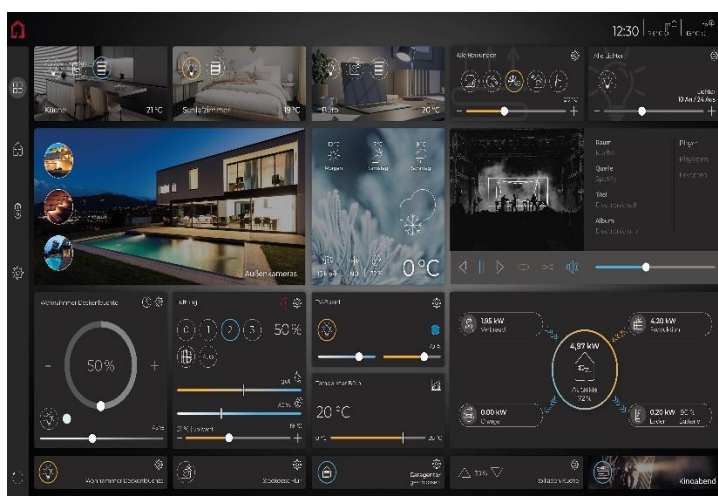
12:30

Küche 21 °C
Schlafzimmer 19 °C
Büro 20 °C
Alle Rollläden
Alle Lichter
Lichter 10 An / 24 Aus

Außenkameras

Morgen
0 °C

Raum
Küche
Quelle
Spotify
Titel
Album
Playlist

Wohnzimmer Deckenleuchte
50%
Lüftung
1 2 3
50%
20 °C
Temperatur
1,95 kW
Verbrauch
4,20 kW
Produktion
4,97 kW
Autarkie
72%
0,00 kW
Charge
0,20 kW 90 %
Laden Batterie

Wohnzimmer Deckenleuchte
Garagentor
Kinoabend